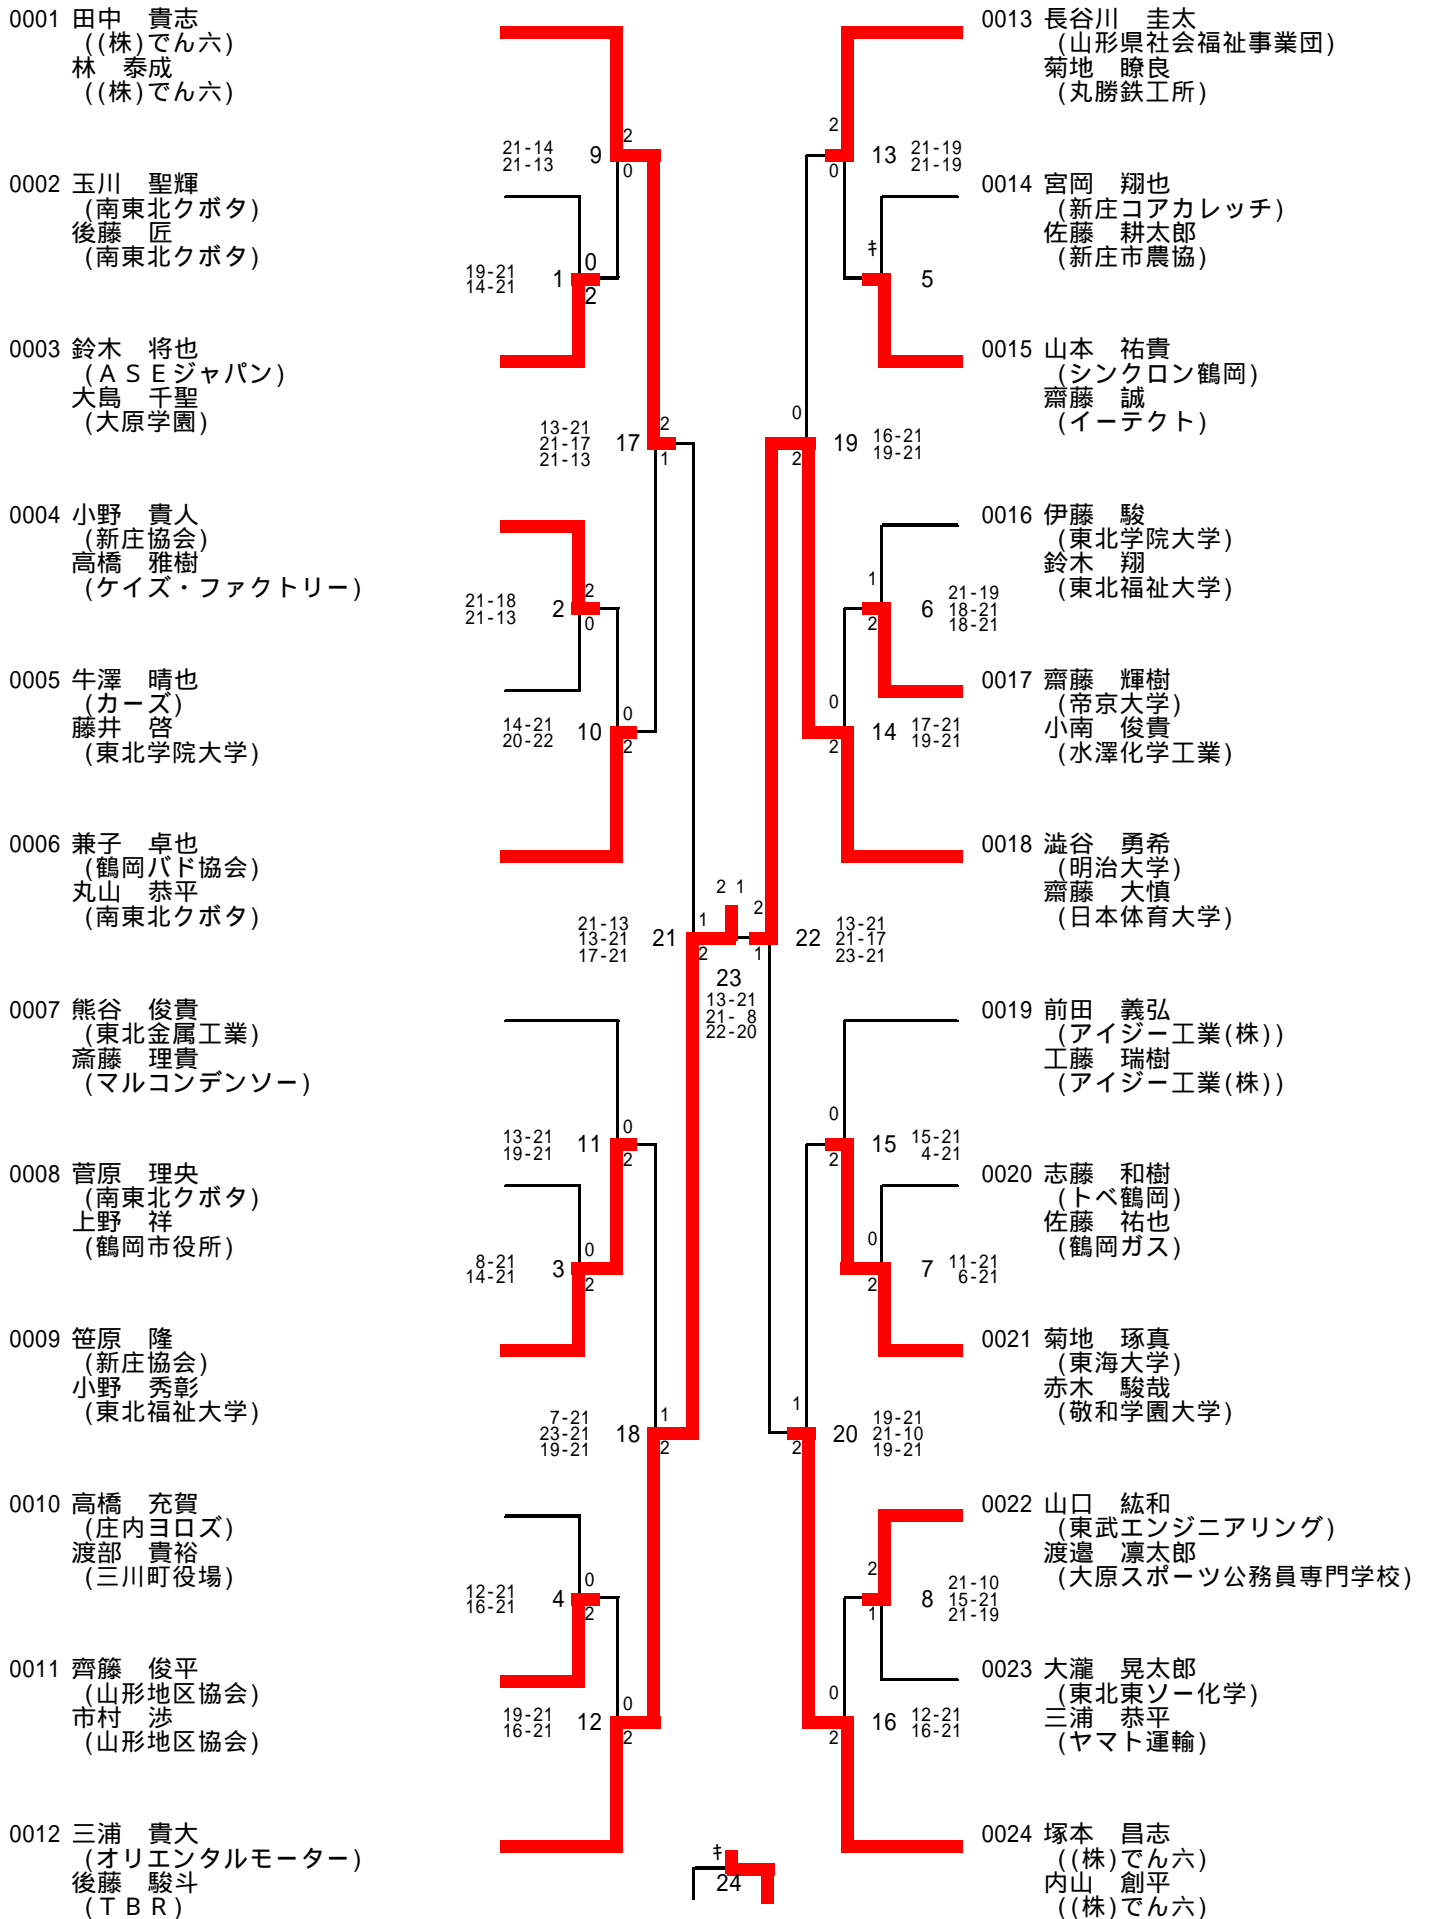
0001 田中　貴志
（(株)でん六）
林　泰成
（(株)でん六）

0002 玉川　聖輝
（南東北クボタ）
後藤　匠
（南東北クボタ）

0003 鈴木　将也
（ＡＳＥジャパン）
大島　千聖
（大原学園）

0004 小野　貴人
（新庄協会）
高橋　雅樹
（ケイズ・ファクトリー）

0005 牛澤　晴也
（カーズ）
藤井　啓
（東北学院大学）

0006 兼子　卓也
（鶴岡バド協会）
丸山　恭平
（南東北クボタ）

0007 熊谷　俊貴
（東北金属工業）
斎藤　理貴
（マルコンデンソー）

0008 菅原　理央
（南東北クボタ）
上野　祥
（鶴岡市役所）

0009 笹原　隆
（新庄協会）
小野　秀彰
（東北福祉大学）

0010 高橋　充賀
（庄内ヨロズ）
渡部　貴裕
（三川町役場）

0011 齊籐　俊平
（山形地区協会）
市村　渉
（山形地区協会）

0012 三浦　貴大
（オリエンタルモーター）
後藤　駿斗
（ＴＢＲ）

0013 長谷川　圭太
（山形県社会福祉事業団）
菊地　瞭良
（丸勝鉄工所）

0014 宮岡　翔也
（新庄コアカレッチ）
佐藤　耕太郎
（新庄市農協）

0015 山本　祐貴
（シンクロン鶴岡）
齋藤　誠
（イーテクト）

0016 伊藤　駿
（東北学院大学）
鈴木　翔
（東北福祉大学）

0017 齋藤　輝樹
（帝京大学）
小南　俊貴
（水澤化学工業）

0018 澁谷　勇希
（明治大学）
齋藤　大慎
（日本体育大学）

0019 前田　義弘
（アイジー工業(株)）
工藤　瑞樹
（アイジー工業(株)）

0020 志藤　和樹
（トベ鶴岡）
佐藤　祐也
（鶴岡ガス）

0021 菊地　琢真
（東海大学）
赤木　駿哉
（敬和学園大学）

0022 山口　紘和
（東武エンジニアリング）
渡邉　凛太郎
（大原スポーツ公務員専門学校）

0023 大瀧　晃太郎
（東北東ソー化学）
三浦　恭平
（ヤマト運輸）

0024 塚本　昌志
（(株)でん六）
内山　創平
（(株)でん六）

9 21-14 21-13 2 0
1 19-21 14-21 0 2
17 13-21 21-17 21-13 2 1
2 21-18 21-13 2 0
10 14-21 20-22 0 2
21 21-13 13-21 17-21 1 2
2 1
23 13-21 21- 8 22-20
22 13-21 21-17 23-21 2 1
11 13-21 19-21 0 2
3 8-21 14-21 0 2
18 7-21 23-21 19-21 1 2
4 12-21 16-21 0 2
12 19-21 16-21 0 2
13 21-19 21-19 2 0
‡ 5
19 16-21 19-21 0 2
6 21-19 18-21 18-21 1 2
14 17-21 19-21 0 2
15 15-21 4-21 0 2
7 11-21 6-21 0 2
20 19-21 21-10 19-21 1 2
8 21-10 15-21 21-19 2 1
16 12-21 16-21 0 2
‡ 24